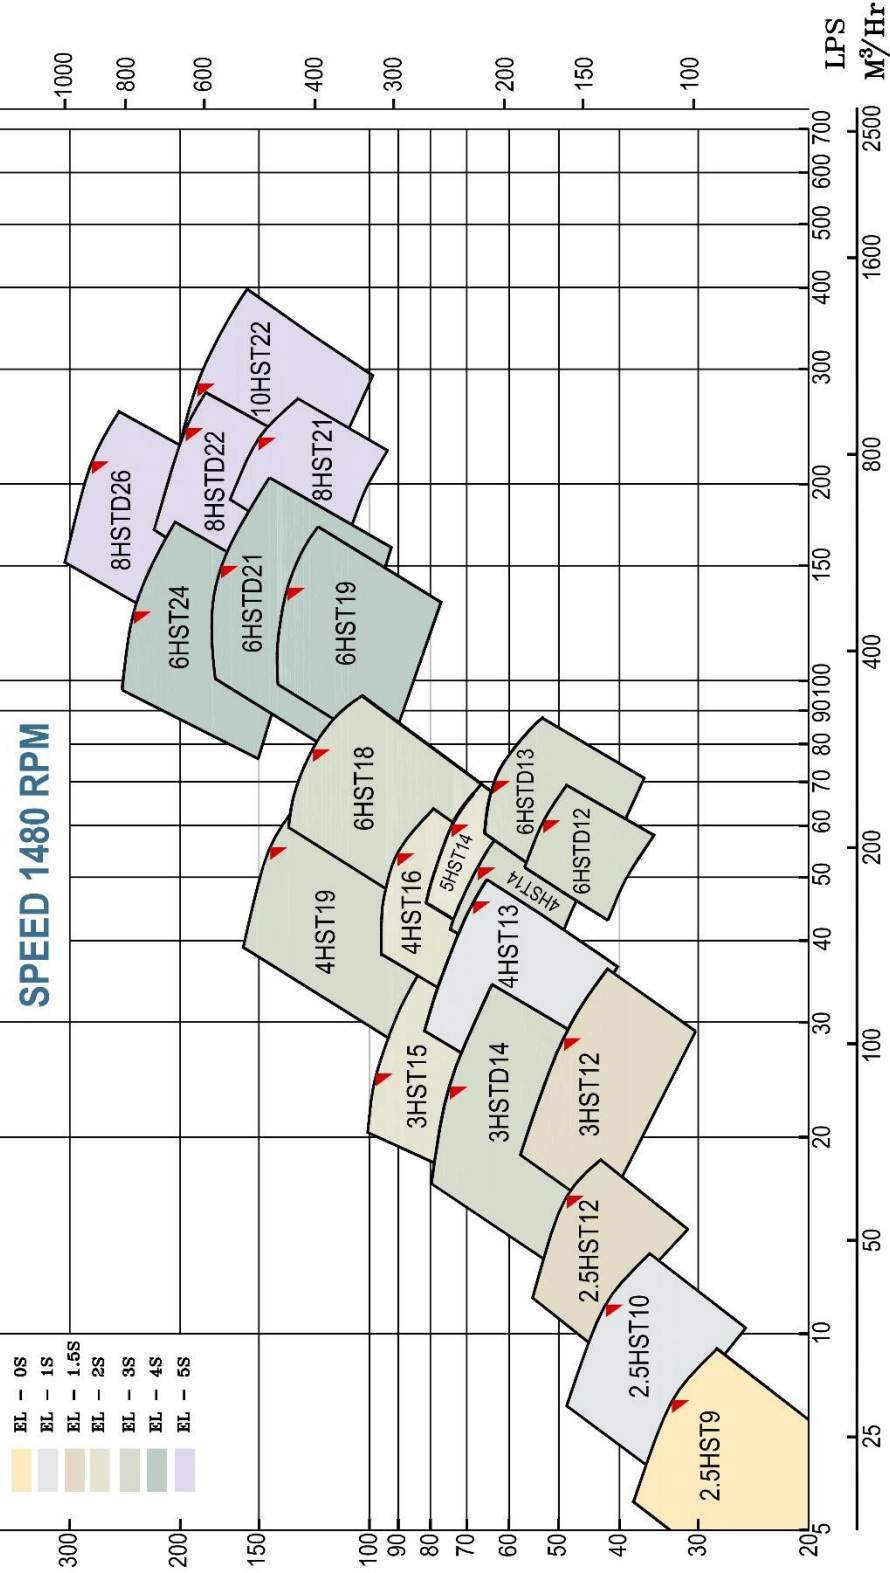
SPEED 1480 RPM

EL – 0S
EL – 1S
EL – 1.5S
EL – 2S
EL – 3S
EL – 4S
EL – 5S

300
200
150
100
90
80
70
60
50
40
30
20

1000
800
600
400
300
200
150
100

LPS
$M^3/Hr$

5
10
20
30
40
50
60
70
80
90100
150
200
300
400
500
600
700

25
50
100
200
400
800
1600
2500

8HSTD26
10HST22
8HSTD22
8HST21
6HST24
6HSTD21
6HST19
6HST18
6HSTD13
6HSTD12
5HST14
4HST14
4HST19
4HST16
4HST13
3HST15
3HSTD14
3HST12
2.5HST12
2.5HST10
2.5HST9